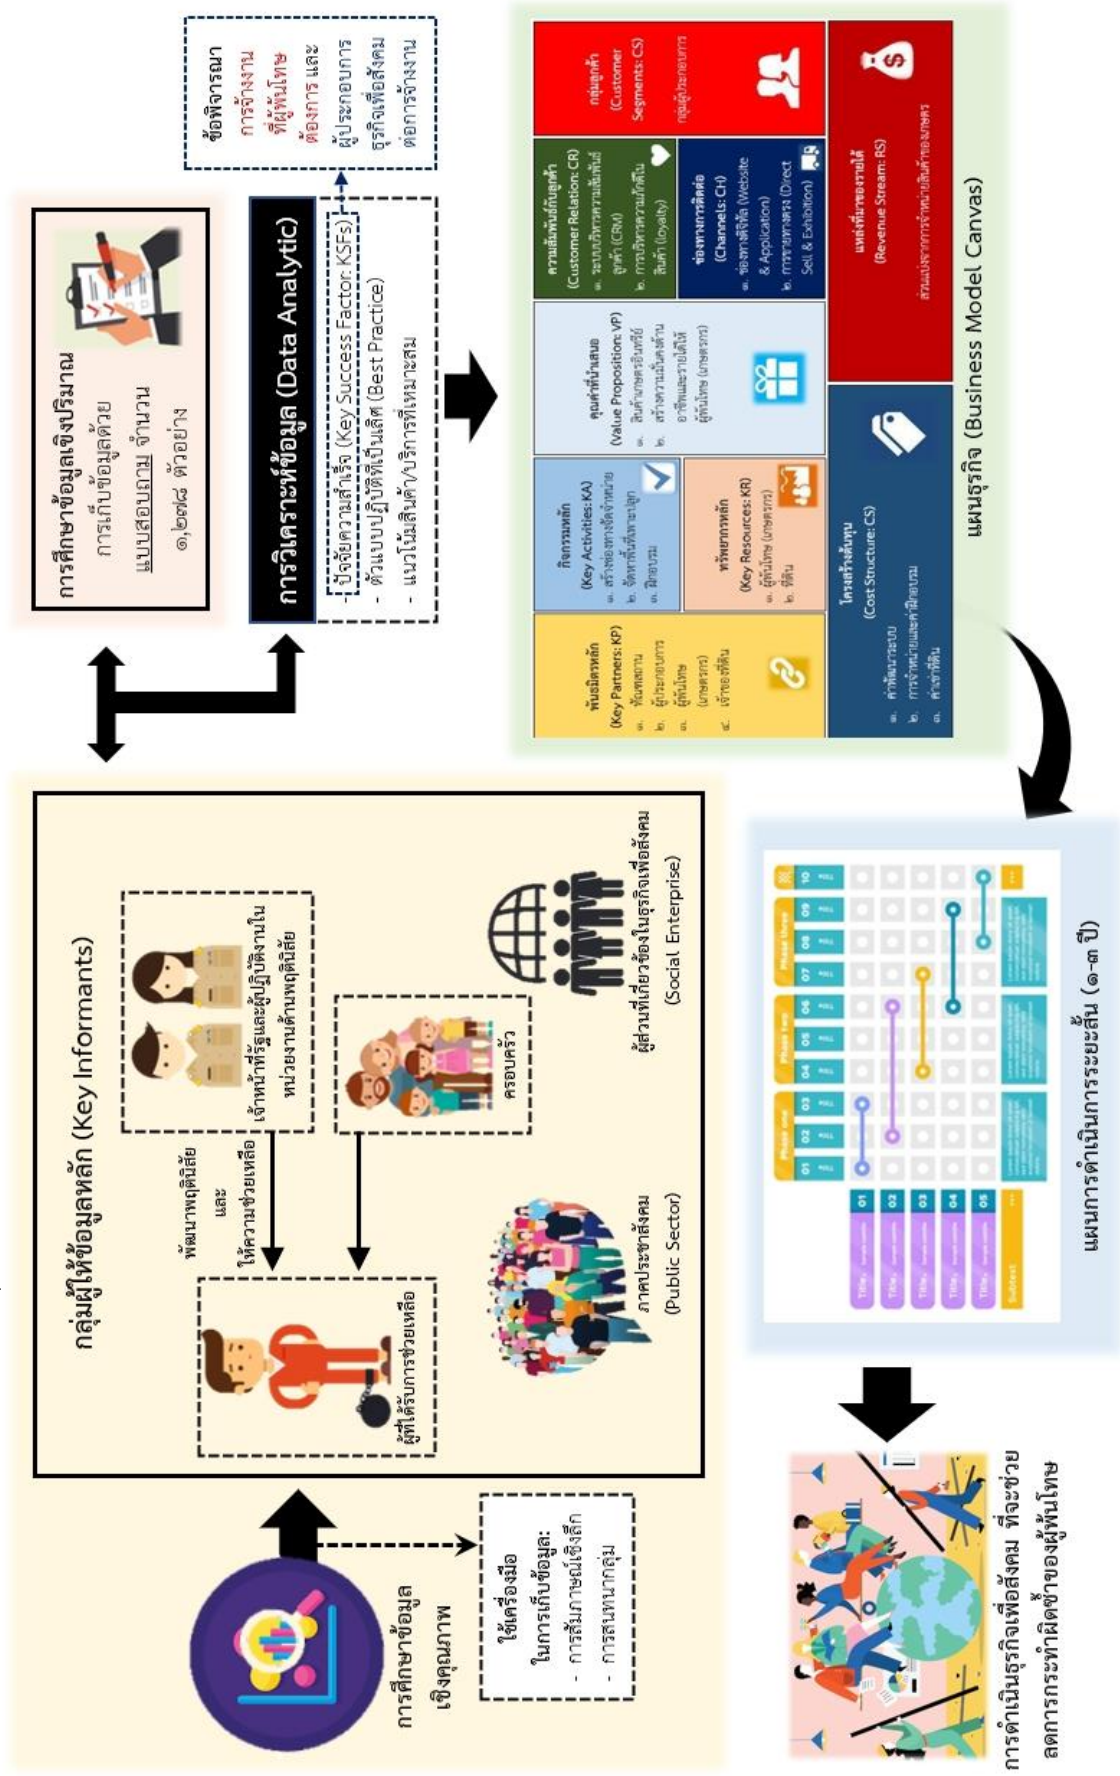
การศึกษาข้อมูลเชิงปริมาณ
การเก็บข้อมูลด้วยแบบสอบถาม จำนวน ๑,๒๗๘ ตัวอย่าง

การวิเคราะห์ข้อมูล (Data Analytic)
- ปัจจัยความสำเร็จ (Key Success Factor: KSFs)
- ต้นแบบปฏิบัติที่เป็นเลิศ (Best Practice)
- แนวโน้มสินค้า/บริการที่เหมาะสม

ข้อพิจารณา
การจ้างงานที่ผู้พ้นโทษต้องการ และผู้ประกอบการธุรกิจเพื่อสังคมต่อการจ้างงาน

พันธมิตรหลัก (Key Partners: KP)
๑. ทัณฑสถาน
๒. ผู้ประกอบการ
๓. ผู้พ้นโทษ (เกษตรกร)
๔. เจ้าของที่ดิน

กิจกรรมหลัก (Key Activities: KA)
๑. สร้างช่องทางจัดจำหน่าย
๒. จัดหาพื้นที่เพาะปลูก
๓. ฝึกอบรม

ทรัพยากรหลัก (Key Resources: KR)
๑. ผู้พ้นโทษ (เกษตรกร)
๒. ที่ดิน

คุณค่าที่นำเสนอ (Value Proposition: VP)
๑. สินค้าเกษตรอินทรีย์
๒. สร้างความมั่นคงด้านอาชีพและรายได้ให้ผู้พ้นโทษ (เกษตรกร)

ความสัมพันธ์กับลูกค้า (Customer Relation: CR)
๑. ระบบบริหารความสัมพันธ์ลูกค้า (CRM)
๒. การบริหารความภักดีในสินค้า (Loyalty)

ช่องทางการติดต่อ (Channels: CH)
๑. ช่องทางดิจิทัล (Website & Application)
๒. การขายทางตรง (Direct Sell & Exhibition)

กลุ่มลูกค้า (Customer Segments: CS)
กลุ่มผู้ประกอบการ

โครงสร้างต้นทุน (Cost Structure: CS)
๑. ค่าพัฒนาระบบ
๒. การจำหน่ายและค่าฝึกอบรม
๓. ค่าเช่าที่ดิน

แหล่งที่มาของรายได้ (Revenue Stream: RS)
ส่วนแบ่งจากการจำหน่ายสินค้าของเกษตร

แผนธุรกิจ (Business Model Canvas)

กลุ่มผู้ให้ข้อมูลหลัก (Key Informants)
เจ้าหน้าที่รัฐและผู้ปฏิบัติงานในหน่วยงานด้านพฤตินิสัย
พัฒนาพฤตินิสัย และให้ความช่วยเหลือ
ครอบครัว
ผู้ได้รับการช่วยเหลือ
ภาคประชาสังคม (Public Sector)
ผู้มีส่วนเกี่ยวข้องในธุรกิจเพื่อสังคม (Social Enterprise)

การศึกษาข้อมูลเชิงคุณภาพ
ใช้เครื่องมือในการเก็บข้อมูล:
- การสัมภาษณ์เชิงลึก
- การสนทนากลุ่ม

แผนการดำเนินการระยะสั้น (๑-๓ ปี)
Phase one
Phase two
Phase three
01 02 03 04 05 06 07 08 09 10
Title
Subtext

การดำเนินธุรกิจเพื่อสังคม ที่จะช่วยลดการกระทำผิดซ้ำของผู้พ้นโทษ